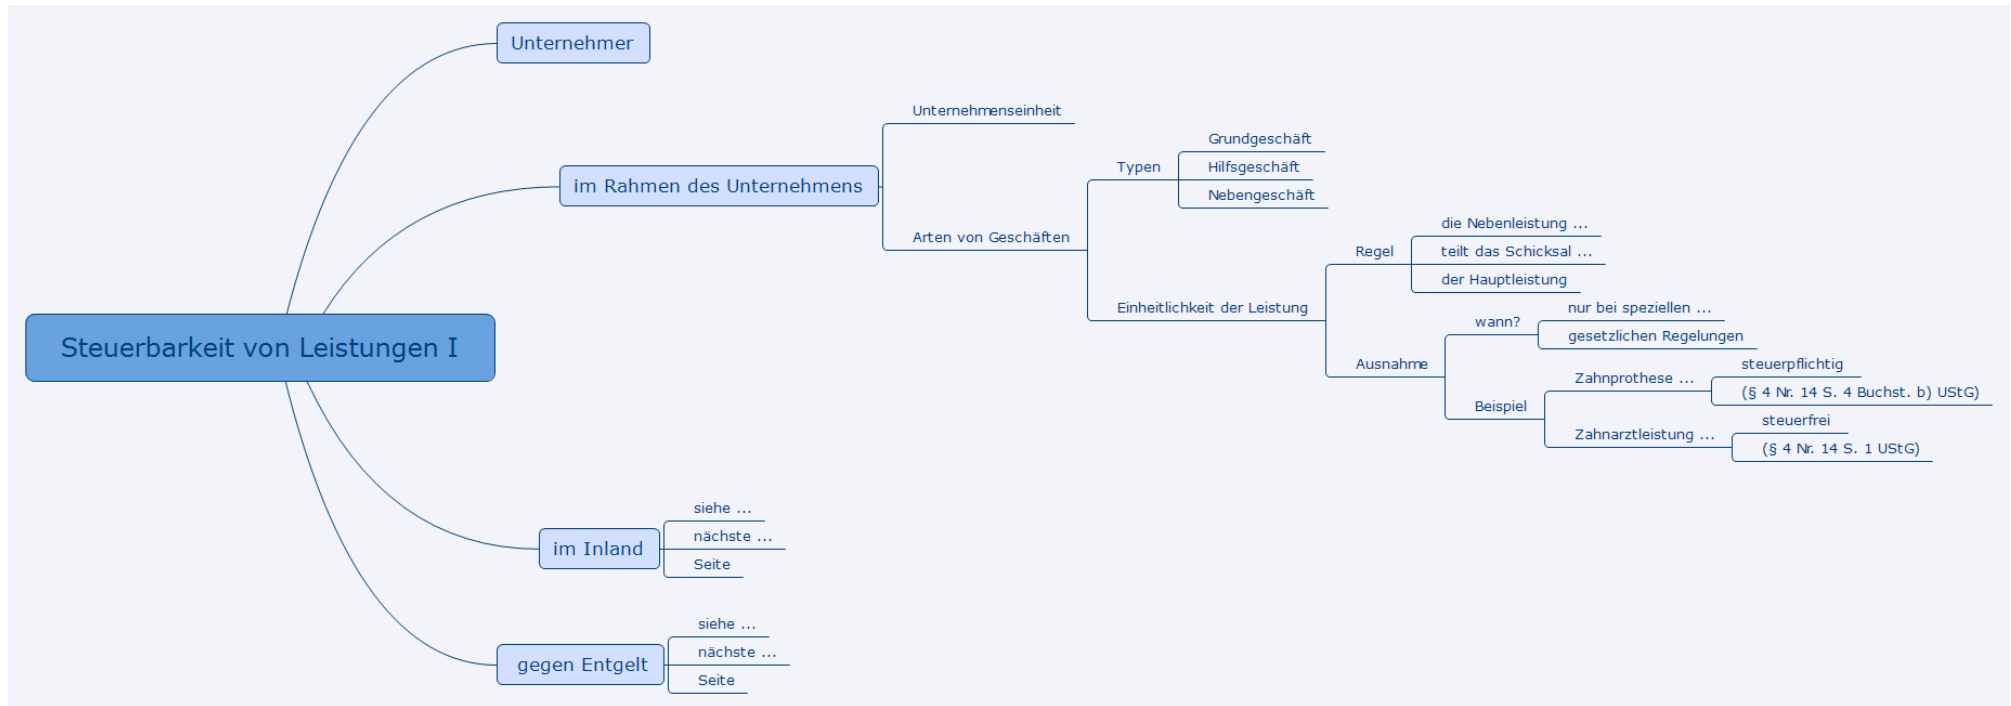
Steuerbarkeit von Leistungen I

Unternehmer

im Rahmen des Unternehmens

Unternehmenseinheit

Arten von Geschäften

Typen

Grundgeschäft

Hilfsgeschäft

Nebengeschäft

Einheitlichkeit der Leistung

Regel

die Nebenleistung ...

teilt das Schicksal ...

der Hauptleistung

Ausnahme

wann?

nur bei speziellen ...

gesetzlichen Regelungen

Beispiel

Zahnprothese ...

steuerpflichtig

(§ 4 Nr. 14 S. 4 Buchst. b) UStG)

Zahnarztleistung ...

steuerfrei

(§ 4 Nr. 14 S. 1 UStG)

im Inland

siehe ...

nächste ...

Seite

gegen Entgelt

siehe ...

nächste ...

Seite